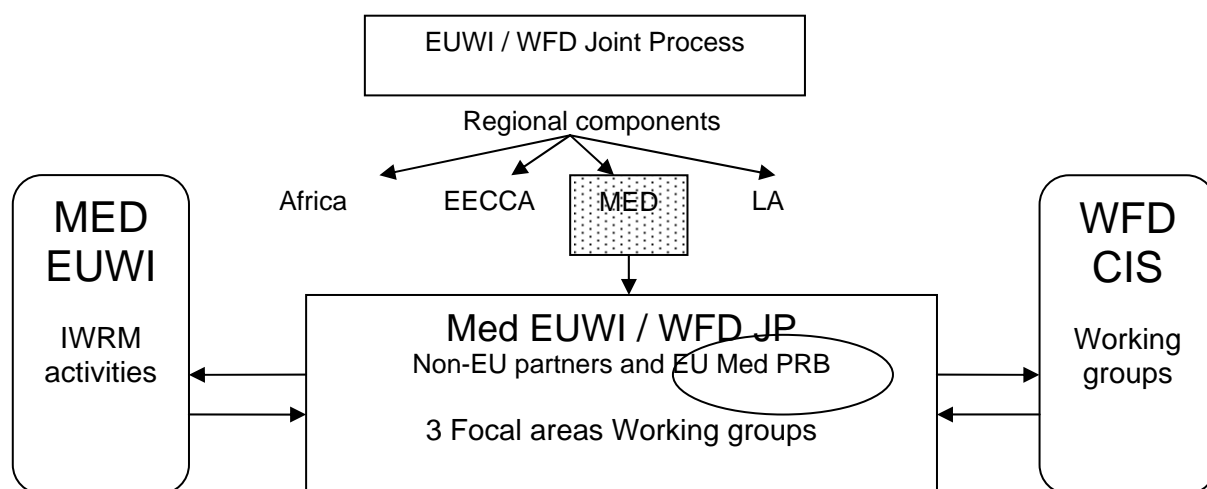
EUWI / WFD Joint Process

Regional components

Africa

EECCA

MED

LA

MED
EUWI

IWRM activities

Med EUWI / WFD JP
Non-EU partners and EU Med PRB

3 Focal areas Working groups

WFD
CIS

Working groups